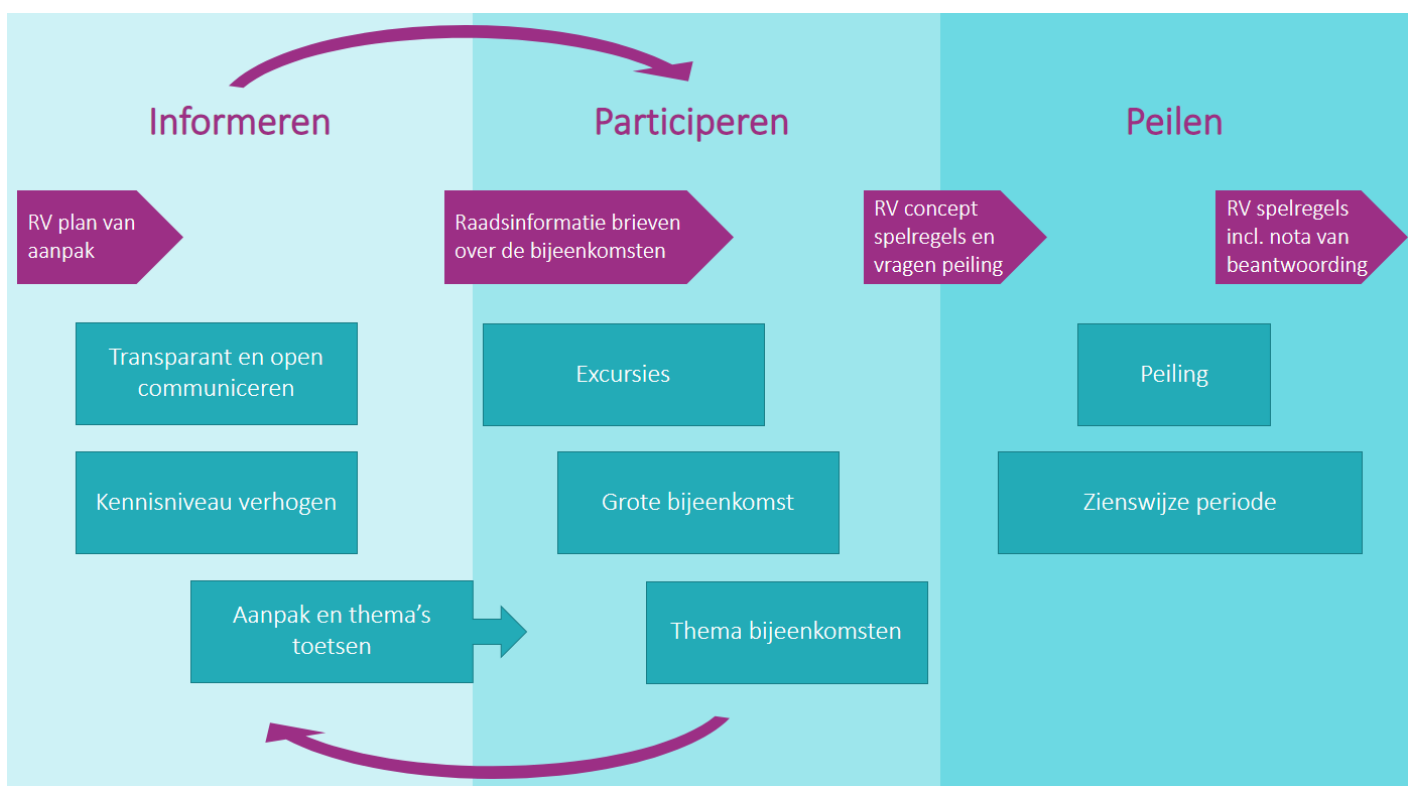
Informeren

RV plan van aanpak

Transparant en open communiceren

Kennisniveau verhogen

Aanpak en thema's toetsen

Participeren

Raadsinformatie brieven over de bijeenkomsten

Excursies

Grote bijeenkomst

Thema bijeenkomsten

RV concept spelregels en vragen peiling

Peilen

RV spelregels incl. nota van beantwoording

Peiling

Zienswijze periode